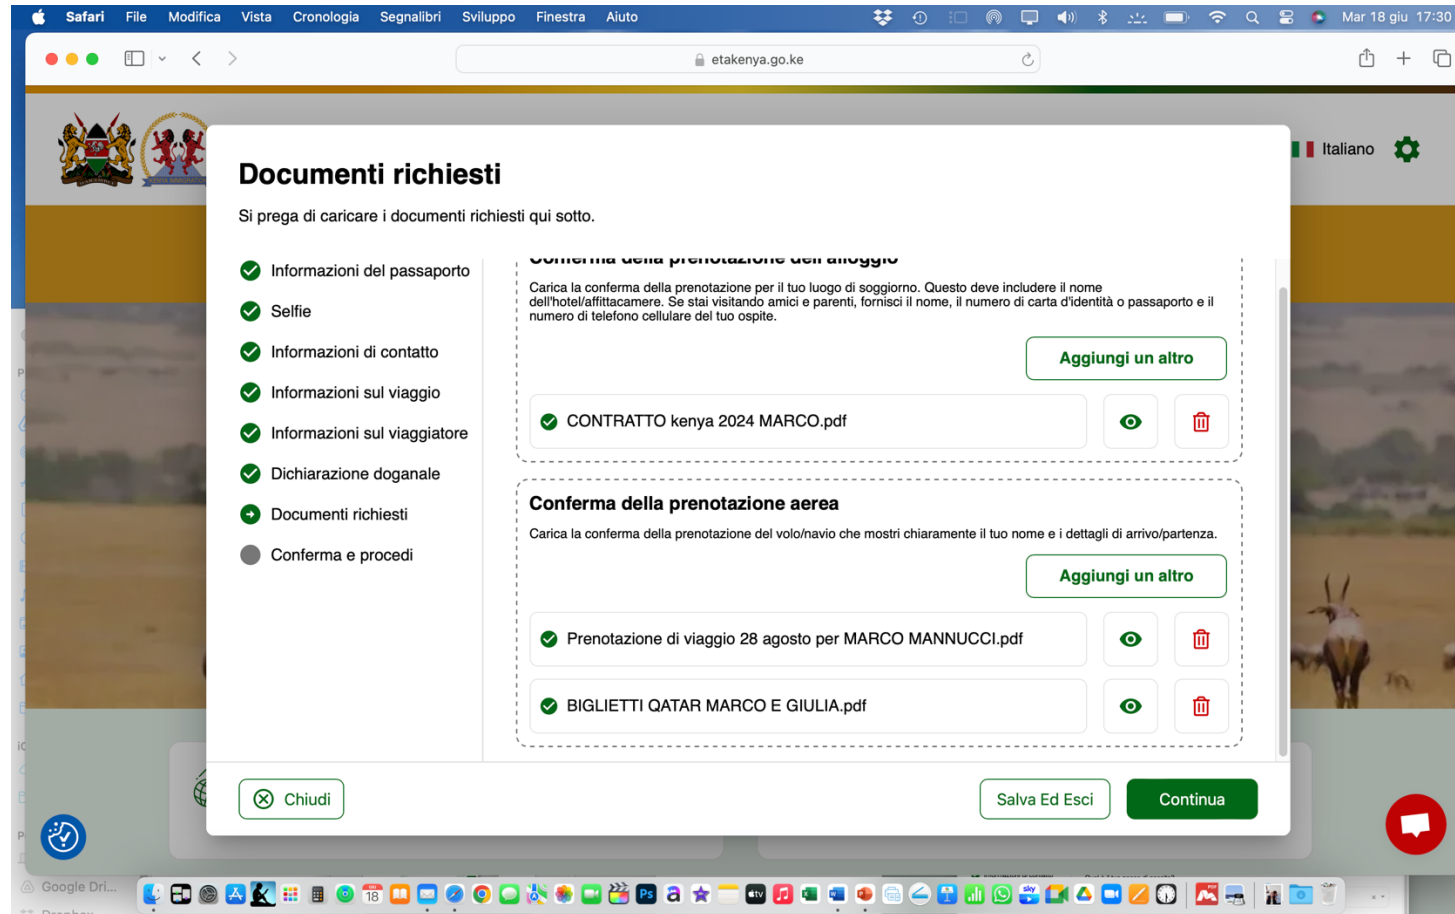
Safari File Modifica Vista Cronologia Segnalibri Sviluppo Finestra Aiuto

Mar 18 giu 17:30

etakenya.go.ke

Italiano

Documenti richiesti

Si prega di caricare i documenti richiesti qui sotto.

Informazioni del passaporto

Selfie

Informazioni di contatto

Informazioni sul viaggio

Informazioni sul viaggiatore

Dichiarazione doganale

Documenti richiesti

Conferma e procedi

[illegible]

Carica la conferma della prenotazione per il tuo luogo di soggiorno. Questo deve includere il nome dell'hotel/affittacamere. Se stai visitando amici e parenti, fornisci il nome, il numero di carta d'identità o passaporto e il numero di telefono cellulare del tuo ospite.

Aggiungi un altro

CONTRATTO kenya 2024 MARCO.pdf

Conferma della prenotazione aerea

Carica la conferma della prenotazione del volo/navio che mostri chiaramente il tuo nome e i dettagli di arrivo/partenza.

Aggiungi un altro

Prenotazione di viaggio 28 agosto per MARCO MANNUCCI.pdf

BIGLIETTI QATAR MARCO E GIULIA.pdf

Chiudi

Salva Ed Esci

Continua

Google Dri...

18